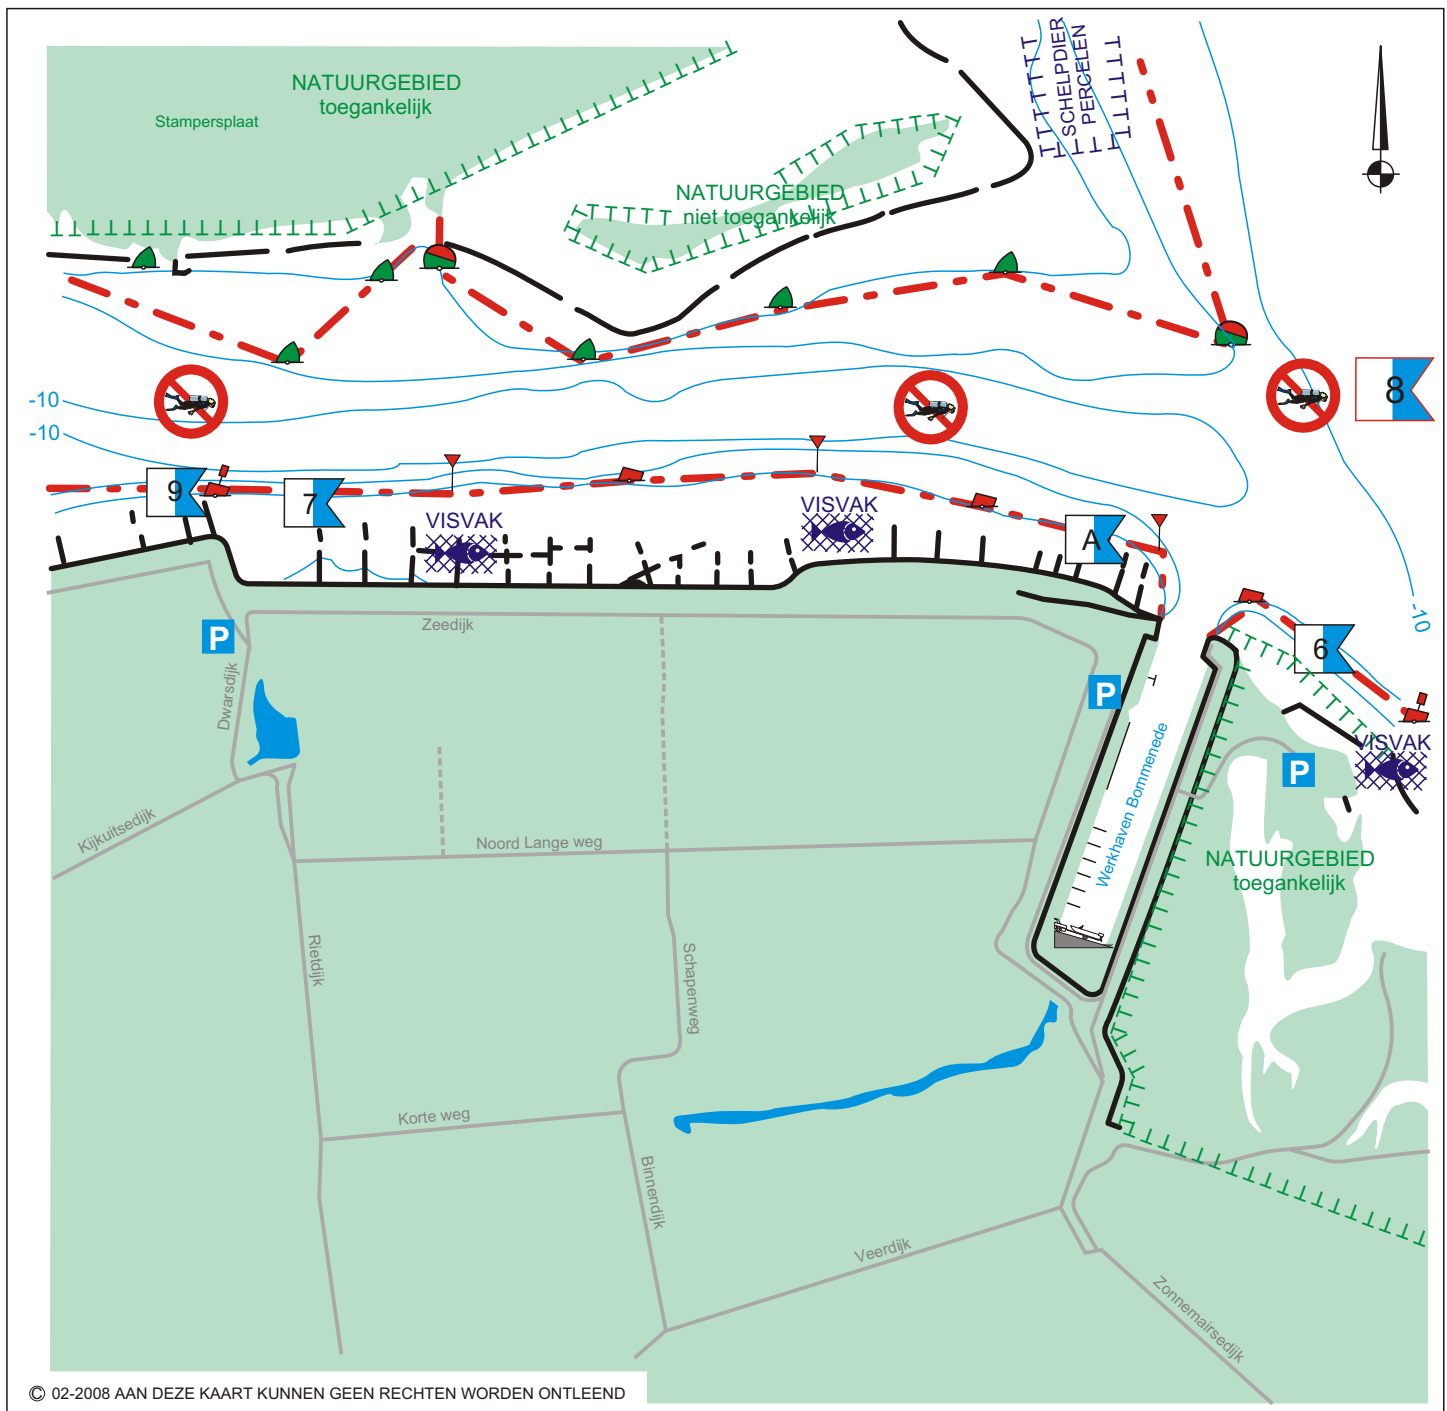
NATUURGEBIED
toegankelijk

Stampersplaat

NATUURGEBIED
niet toegankelijk

SCHELPDIER
PERCELEN

-10
-10

8

9

7

VISVAK

VISVAK

A

-10

6

P

Zeedijk

P

Dwarsdijk

Werkhaven Bommenede

VISVAK

P

NATUURGEBIED
toegankelijk

Kijkuitsedijk

Noord Lange weg

Rietdijk

Schapenweg

Korte weg

Binnendijk

Veerdijk

Zonnemairsedijk

© 02-2008 AAN DEZE KAART KUNNEN GEEN RECHTEN WORDEN ONTLEEND